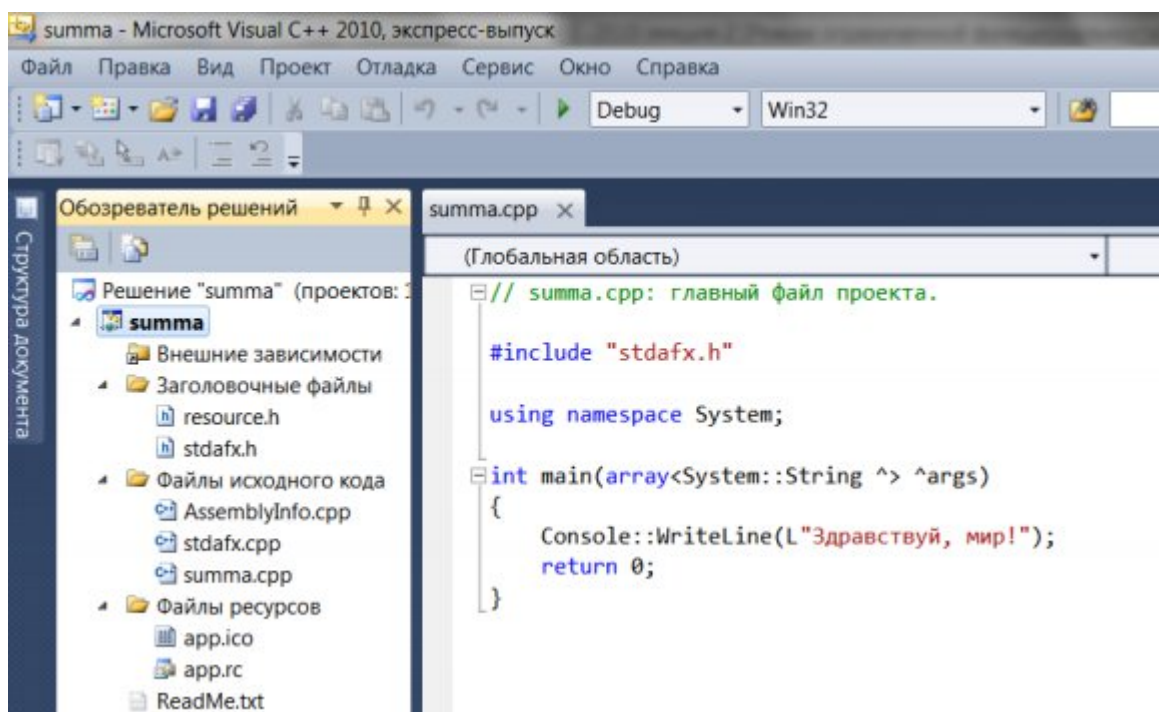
summa - Microsoft Visual C++ 2010, экспресс-выпуск

Файл Правка Вид Проект Отладка Сервис Окно Справка

Debug Win32

Структура документа

Обозреватель решений

Решение "summa" (проектов: 1
summa
Внешние зависимости
Заголовочные файлы
resource.h
stdafx.h
Файлы исходного кода
AssemblyInfo.cpp
stdafx.cpp
summa.cpp
Файлы ресурсов
app.ico
app.rc
ReadMe.txt

summa.cpp ×

(Глобальная область)

// summa.cpp: главный файл проекта.

#include "stdafx.h"

using namespace System;

int main(array<System::String ^> ^args)
{
    Console::WriteLine(L"Здравствуй, мир!");
    return 0;
}